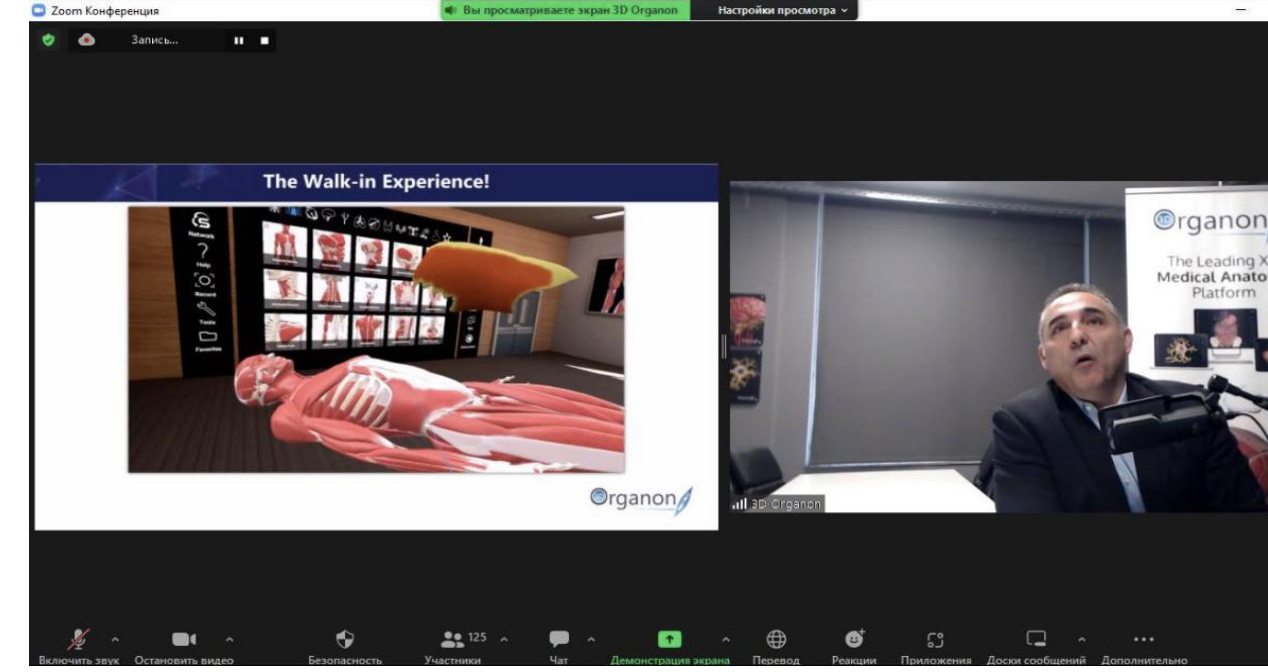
Zoom Конференция

Вы просматриваете экран 3D Organon

Настройки просмотра

Запись...

The Walk-in Experience!

Refresh

Help

Record

Tools

Favorites

Organon

Organon

The Leading X
Medical Anato
Platform

3D Organon

Включить звук

Остановить видео

Безопасность

125

Участники

Чат

Демонстрация экрана

Перевод

Реакции

Приложения

Доски сообщений

Дополнительно